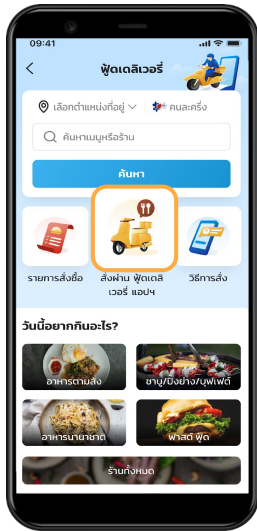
09:41

ฟู้ดเดลิเวอรี่

เลือกตำแหน่งที่อยู่

คนละครึ่ง

ค้นหาเมนูหรือร้าน

ค้นหา

รายการสั่งซื้อ

สั่งผ่าน ฟู้ดเดลิเวอรี่ แอปฯ

วิธีการสั่ง

วันนี้อยากกินอะไร?

อาหารตามสั่ง

ชาบู/ปิ้งย่าง/บุฟเฟต์

อาหารนานาชาติ

ฟาสต์ ฟู้ด

ร้านทั้งหมด